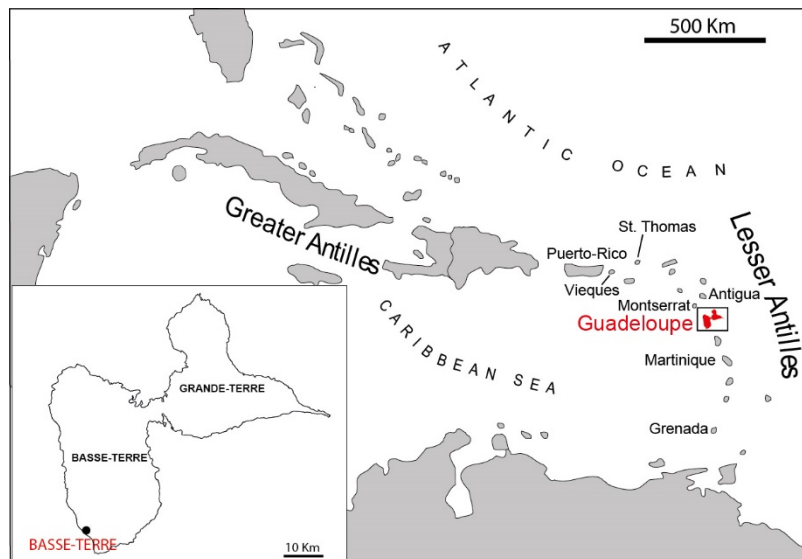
500 Km

ATLANTIC OCEAN

Greater Antilles

Lesser Antilles

St. Thomas

Puerto-Rico

Vieques

Montserrat

Antigua

Guadeloupe

Martinique

Grenada

CARIBBEAN SEA

GRANDE-TERRE

BASSE-TERRE

BASSE-TERRE

10 Km